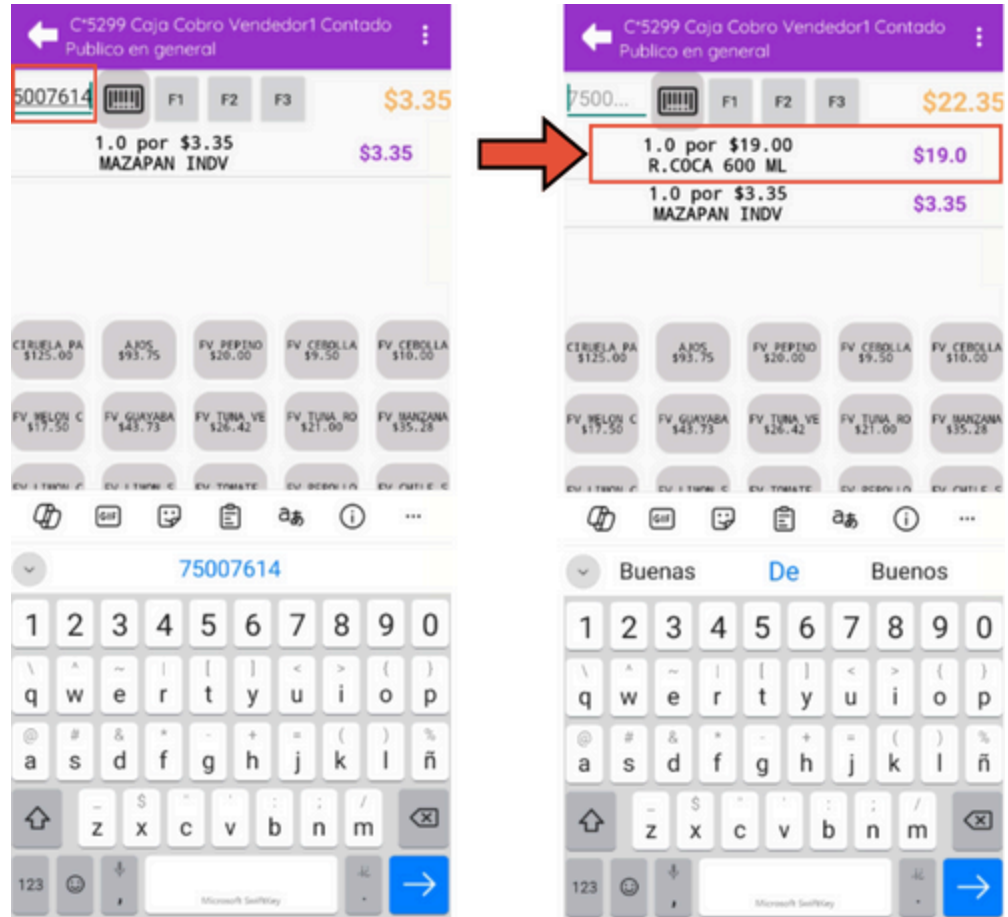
C*5299 Caja Cobro Vendedor1 Contado
Publico en general

5007614 F1 F2 F3 $3.35

1.0 por $3.35
MAZAPAN INDV $3.35

CIRUELA PA $125.00
AJOS $93.75
FV PEPINO $20.00
FV CEBOLLA $9.50
FV CEBOLLA $10.00
FV MELON C $17.50
FV GUAYABA $43.73
FV TUNA VE $26.42
FV TUNA RO $21.00
FV MANZANA $35.28

75007614

1 2 3 4 5 6 7 8 9 0
q w e r t y u i o p
a s d f g h j k l ñ
z x c v b n m
123
Microsoft SwiftKey

C*5299 Caja Cobro Vendedor1 Contado
Publico en general

7500... F1 F2 F3 $22.35

1.0 por $19.00
R.COCA 600 ML $19.0

1.0 por $3.35
MAZAPAN INDV $3.35

CIRUELA PA $125.00
AJOS $93.75
FV PEPINO $20.00
FV CEBOLLA $9.50
FV CEBOLLA $10.00
FV MELON C $17.50
FV GUAYABA $43.73
FV TUNA VE $26.42
FV TUNA RO $21.00
FV MANZANA $35.28

Buenas De Buenos

1 2 3 4 5 6 7 8 9 0
q w e r t y u i o p
a s d f g h j k l ñ
z x c v b n m
123
Microsoft SwiftKey